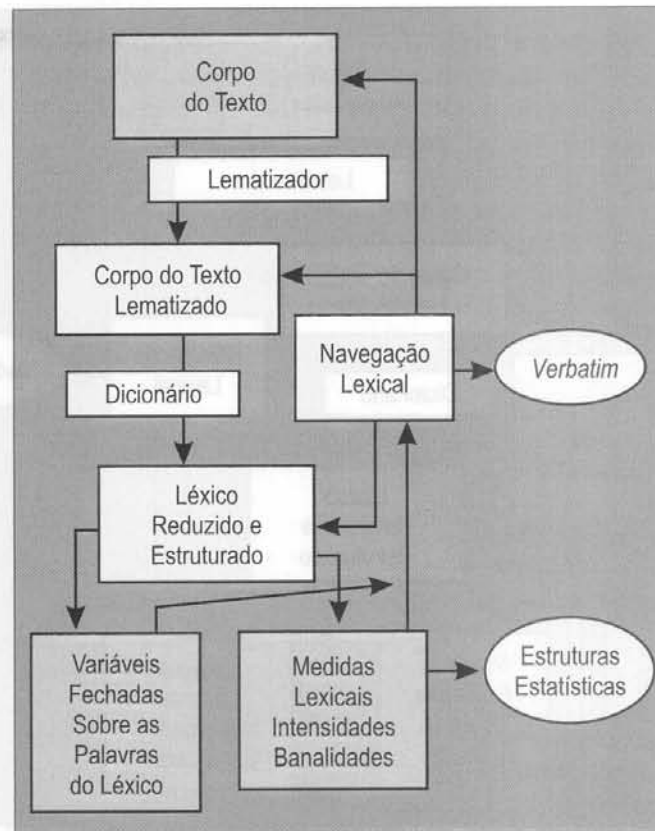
Corpo do Texto

Lematizador

Corpo do Texto Lematizado

Navegação Lexical

Verbatim

Dicionário

Léxico Reduzido e Estruturado

Variáveis Fechadas Sobre as Palavras do Léxico

Medidas Lexicais Intensidades Banalidades

Estruturas Estatísticas